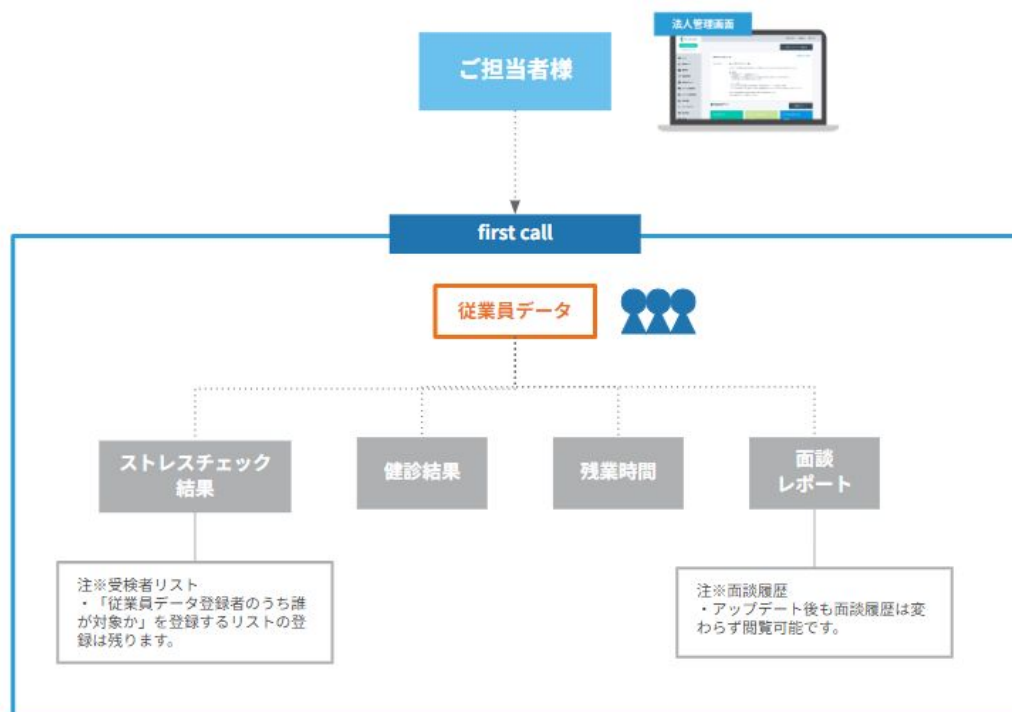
法人管理画面

ご担当者様

first call

従業員データ

ストレスチェック結果

健診結果

残業時間

面談レポート

注※受検者リスト
・「従業員データ登録者のうち誰が対象か」を登録するリストの登録は残ります。

注※面談履歴
・アップデート後も面談履歴は変わらず閲覧可能です。